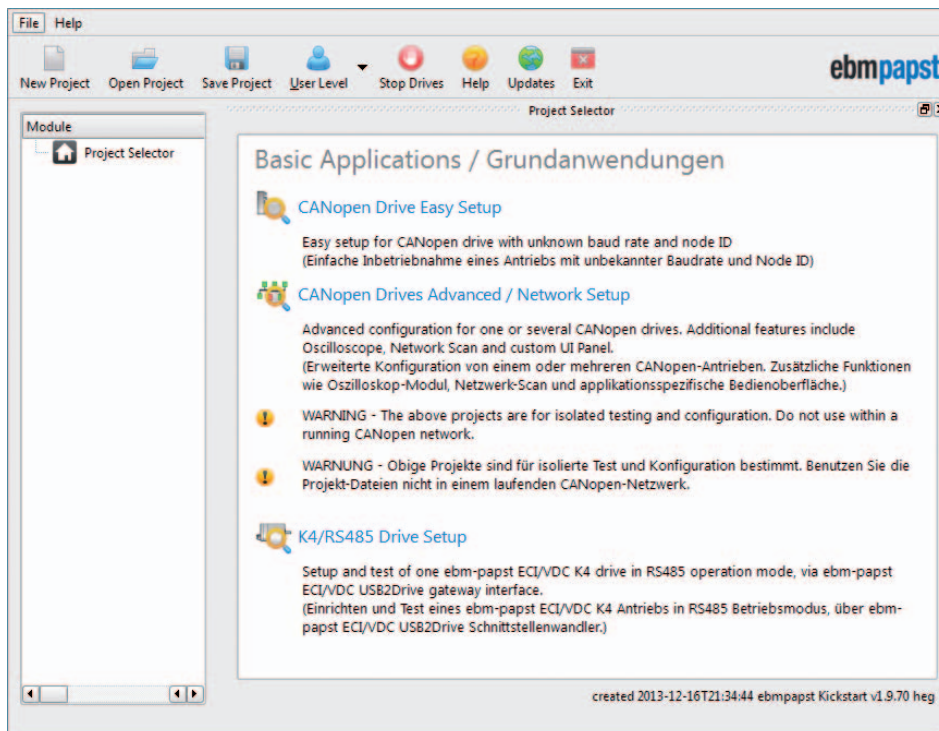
File Help

New Project Open Project Save Project User Level Stop Drives Help Updates Exit

ebmpapst

Project Selector

Module

Project Selector

Basic Applications / Grundanwendungen

CANopen Drive Easy Setup

Easy setup for CANopen drive with unknown baud rate and node ID
(Einfache Inbetriebnahme eines Antriebs mit unbekannter Baudrate und Node ID)

CANopen Drives Advanced / Network Setup

Advanced configuration for one or several CANopen drives. Additional features include Oscilloscope, Network Scan and custom UI Panel.
(Erweiterte Konfiguration von einem oder mehreren CANopen-Antrieben. Zusätzliche Funktionen wie Oszilloskop-Modul, Netzwerk-Scan und applikationsspezifische Bedienoberfläche.)

WARNING - The above projects are for isolated testing and configuration. Do not use within a running CANopen network.

WARNUNG - Obige Projekte sind für isolierte Test und Konfiguration bestimmt. Benutzen Sie die Projekt-Dateien nicht in einem laufenden CANopen-Netzwerk.

K4/RS485 Drive Setup

Setup and test of one ebm-papst ECI/VDC K4 drive in RS485 operation mode, via ebm-papst ECI/VDC USB2Drive gateway interface.
(Einrichten und Test eines ebm-papst ECI/VDC K4 Antriebs in RS485 Betriebsmodus, über ebm-papst ECI/VDC USB2Drive Schnittstellenwandler.)

created 2013-12-16T21:34:44 ebmpapst Kickstart v1.9.70 heg